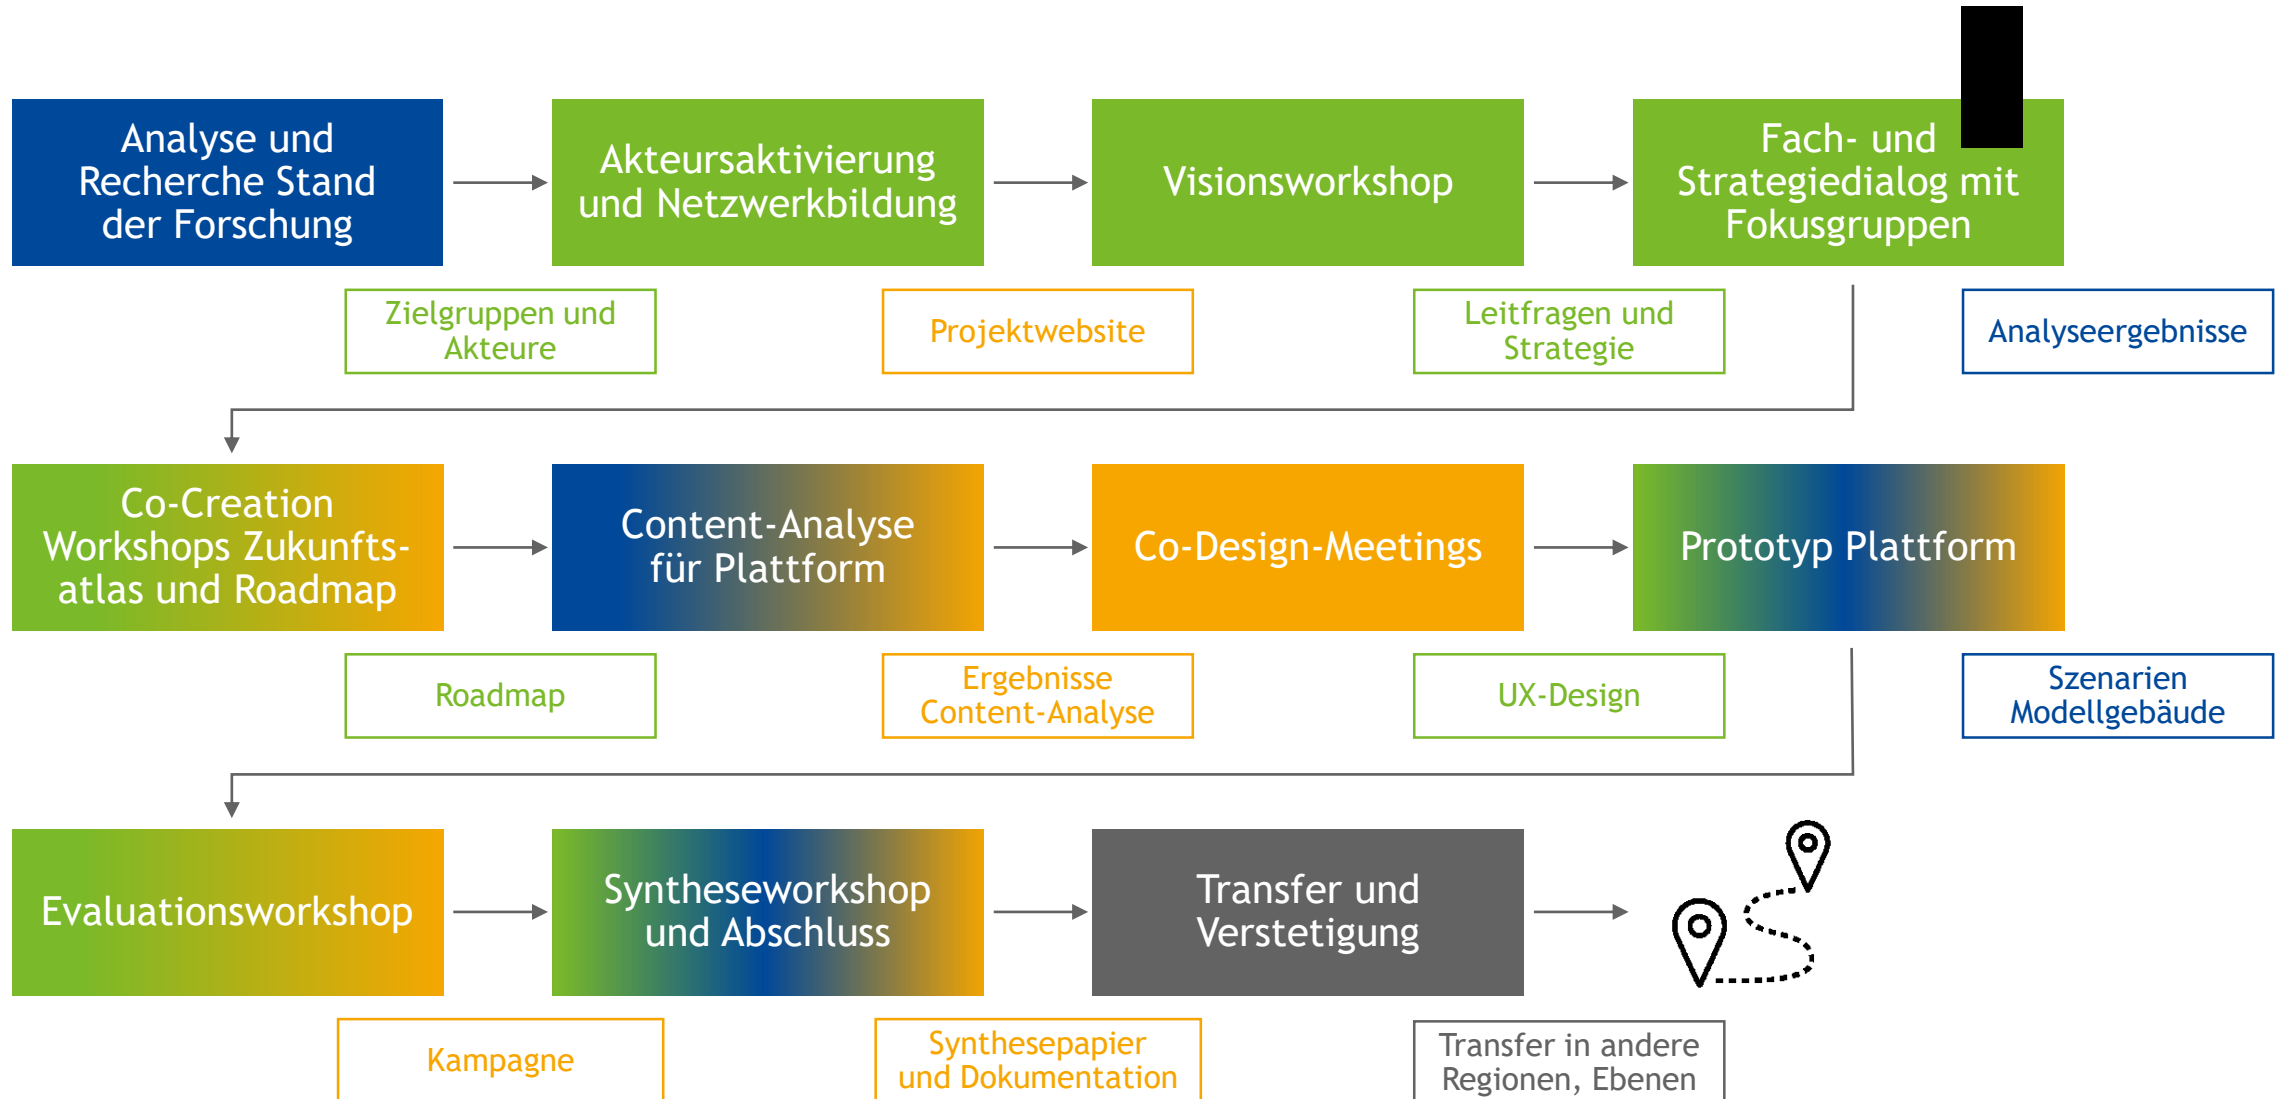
Analyse und Recherche Stand der Forschung

Akteursaktivierung und Netzwerkbildung

Visionsworkshop

Fach- und Strategiedialog mit Fokusgruppen

Zielgruppen und Akteure

Projektwebsite

Leitfragen und Strategie

Analyseergebnisse

Co-Creation Workshops Zukunftsatlas und Roadmap

Content-Analyse für Plattform

Co-Design-Meetings

Prototyp Plattform

Roadmap

Ergebnisse Content-Analyse

UX-Design

Szenarien Modellgebäude

Evaluationsworkshop

Syntheseworkshop und Abschluss

Transfer und Verstetigung

Kampagne

Synthesepapier und Dokumentation

Transfer in andere Regionen, Ebenen